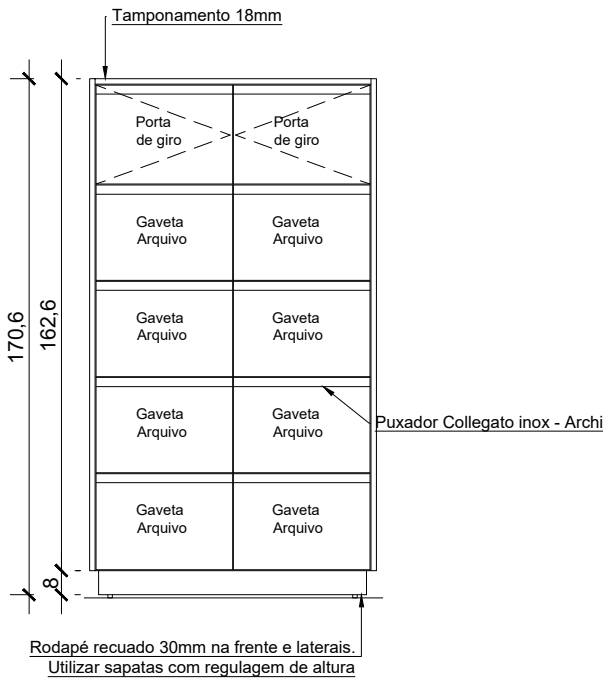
Tamponamento 18mm

170,6

162,6

8

Porta de giro

Porta de giro

Gaveta Arquivo

Gaveta Arquivo

Gaveta Arquivo

Gaveta Arquivo

Gaveta Arquivo

Gaveta Arquivo

Gaveta Arquivo

Gaveta Arquivo

Puxador Collegato inox - Archi

Rodapé recuado 30mm na frente e laterais.
Utilizar sapatas com regulagem de altura